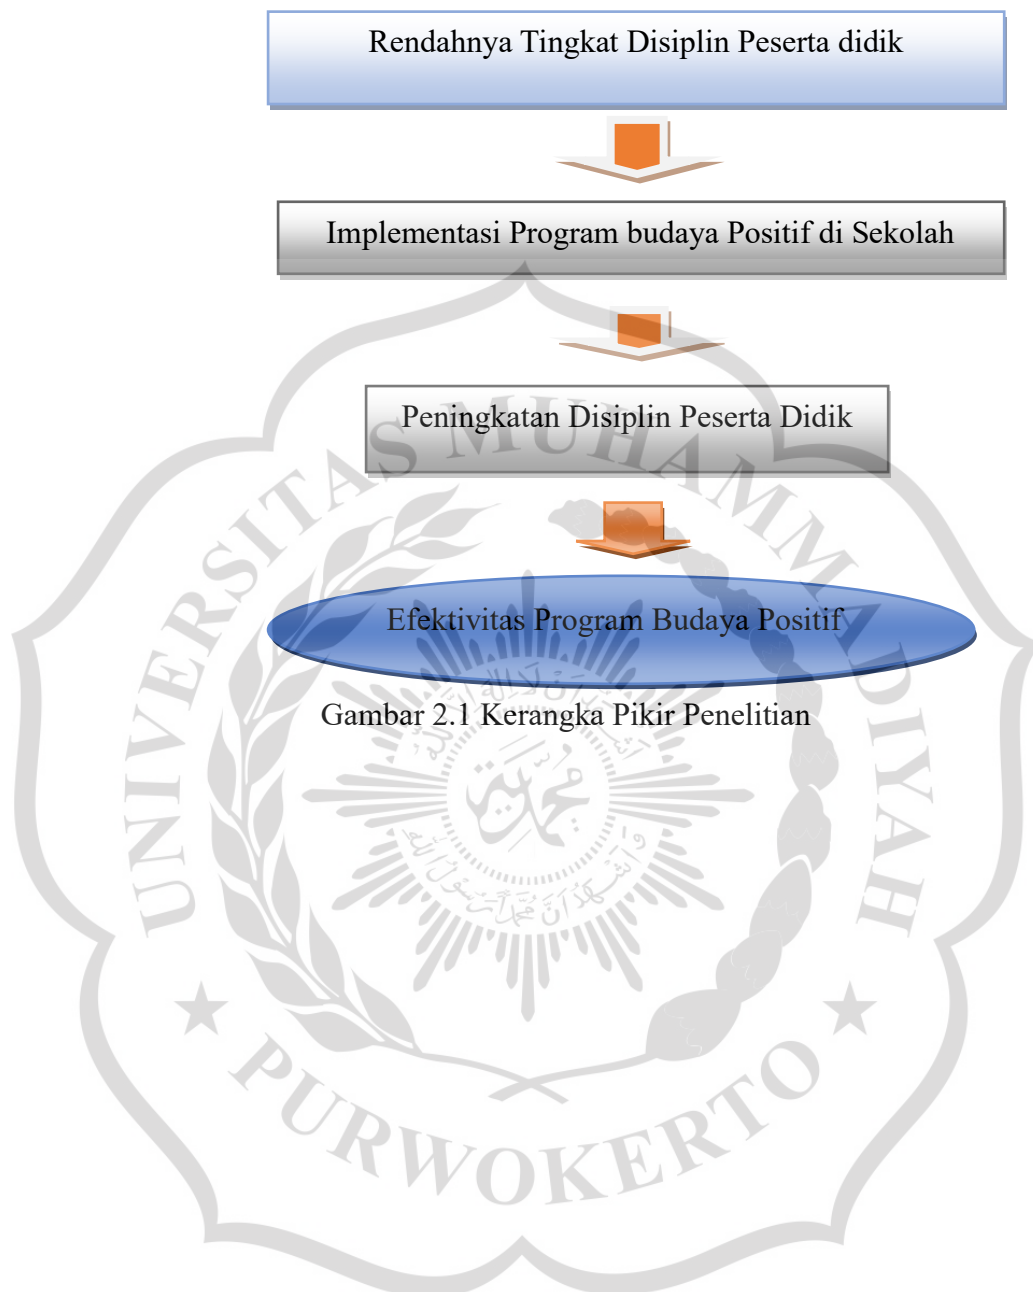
Rendahnya Tingkat Disiplin Peserta didik

Implementasi Program budaya Positif di Sekolah

Peningkatan Disiplin Peserta Didik

Efektivitas Program Budaya Positif

Gambar 2.1 Kerangka Pikir Penelitian

UNIVERSITAS MUHAMMADIYAH PURWOKERTO